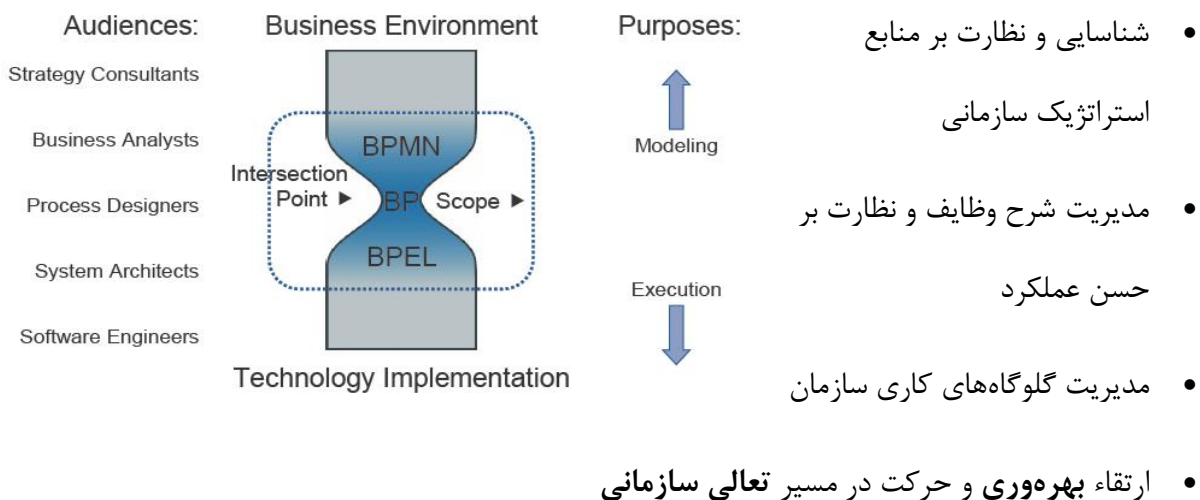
Audiences:
Strategy Consultants
Business Analysts
Process Designers
System Architects
Software Engineers

Business Environment
BPMN
Intersection Point ►
BP
Scope ►
BPEL
Technology Implementation

Purposes:
Modeling
Execution

• شناسایی و نظارت بر منابع استراتژیک سازمانی
• مدیریت شرح وظایف و نظارت بر حسن عملکرد
• مدیریت گلوگاه‌های کاری سازمان
• ارتقاء **بهره‌وری** و حرکت در مسیر **تعالی سازمانی**